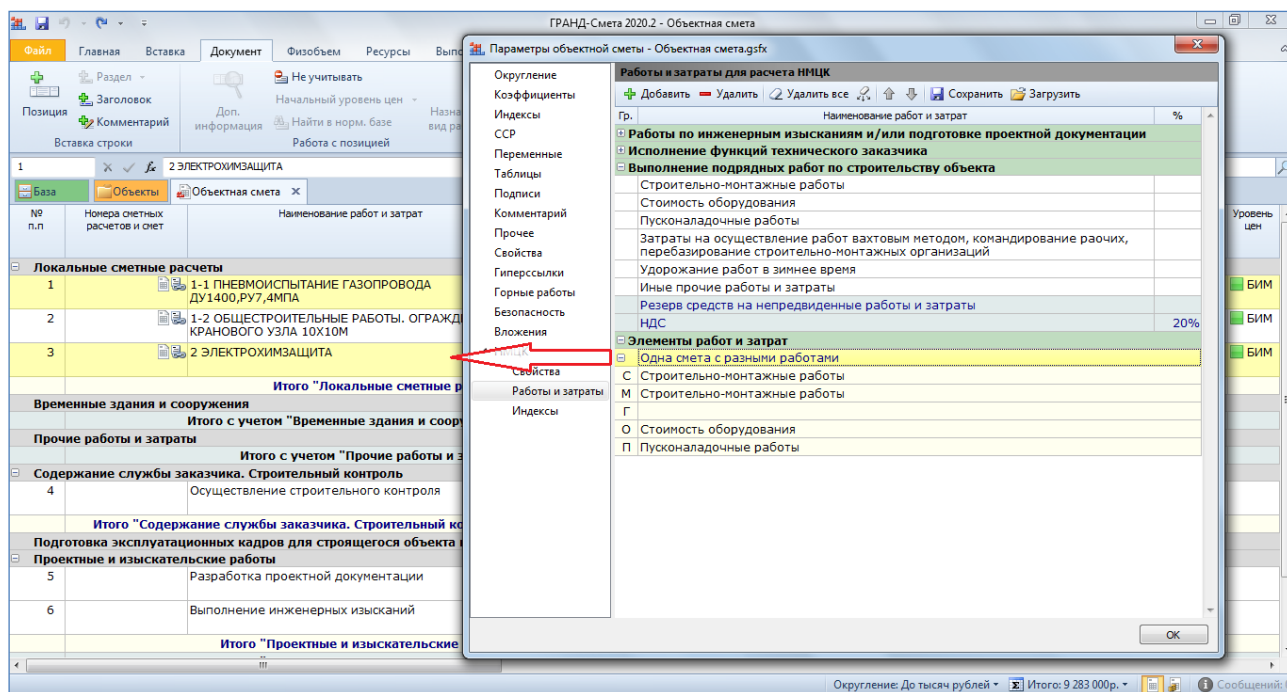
ГРАНД-Смета 2020.2 - Объектная смета

Файл Главная Вставка Документ Физобъем Ресурсы Выпо

Позиция
Раздел
Заголовок
Комментарий
Вставка строки
Доп. информация
Не учитывать
Начальный уровень цен
Найти в норм. базе
Работа с позицией
Назна вид ра

1
2 ЭЛЕКТРОХИМЗАЩИТА

База
Объекты
Объектная смета

| № п.п | Номера сметных расчетов и смет | Наименование работ и затрат | Уровень цен |
|---|---|---|---|
| Локальные сметные расчеты | | | |
| 1 | | 1-1 ПНЕВМОИСПЫТАНИЕ ГАЗОПРОВОДА ДУ1400,РУ7,4МПА | БИМ |
| 2 | | 1-2 ОБЩЕСТРОИТЕЛЬНЫЕ РАБОТЫ. ОГРАЖД КРАНОВОГО УЗЛА 10Х10М | БИМ |
| 3 | | 2 ЭЛЕКТРОХИМЗАЩИТА | БИМ |
| | | Итого "Локальные сметные р | |
| Временные здания и сооружения | | | |
| | | Итого с учетом "Временные здания и соору | |
| Прочие работы и затраты | | | |
| | | Итого с учетом "Прочие работы и з | |
| Содержание службы заказчика. Строительный контроль | | | |
| 4 | | Осуществление строительного контроля | |
| | | Итого "Содержание службы заказчика. Строительный ко | |
| Подготовка эксплуатационных кадров для строящегося объекта | | | |
| Проектные и изыскательские работы | | | |
| 5 | | Разработка проектной документации | |
| 6 | | Выполнение инженерных изысканий | |
| | | Итого "Проектные и изыскательские | |

Параметры объектной сметы - Объектная смета.gsfx

Округление
Коэффициенты
Индексы
ССР
Переменные
Таблицы
Подписи
Комментарий
Прочее
Свойства
Гиперссылки
Горные работы
Безопасность
Вложения
НМЦК
Свойства
Работы и затраты
Индексы

Работы и затраты для расчета НМЦК
Добавить Удалить Удалить все Сохранить Загрузить

| Гр. | Наименование работ и затрат | % |
|---|---|---|
| ⊞ | Работы по инженерным изысканиям и/или подготовке проектной документации | |
| ⊞ | Исполнение функций технического заказчика | |
| ⊟ | Выполнение подрядных работ по строительству объекта | |
| | Строительно-монтажные работы | |
| | Стоимость оборудования | |
| | Пусконаладочные работы | |
| | Затраты на осуществление работ вахтовым методом, командирование раочих, перебазирование строительно-монтажных организаций | |
| | Удорожание работ в зимнее время | |
| | Иные прочие работы и затраты | |
| | Резерв средств на непредвиденные работы и затраты | |
| | НДС | 20% |
| ⊟ | Элементы работ и затрат | |
| ⊟ | Одна смета с разными работами | |
| С | Строительно-монтажные работы | |
| М | Строительно-монтажные работы | |
| Г | | |
| О | Стоимость оборудования | |
| П | Пусконаладочные работы | |

ОК

Округление: До тысяч рублей Итого: 9 283 000р. Сообщени